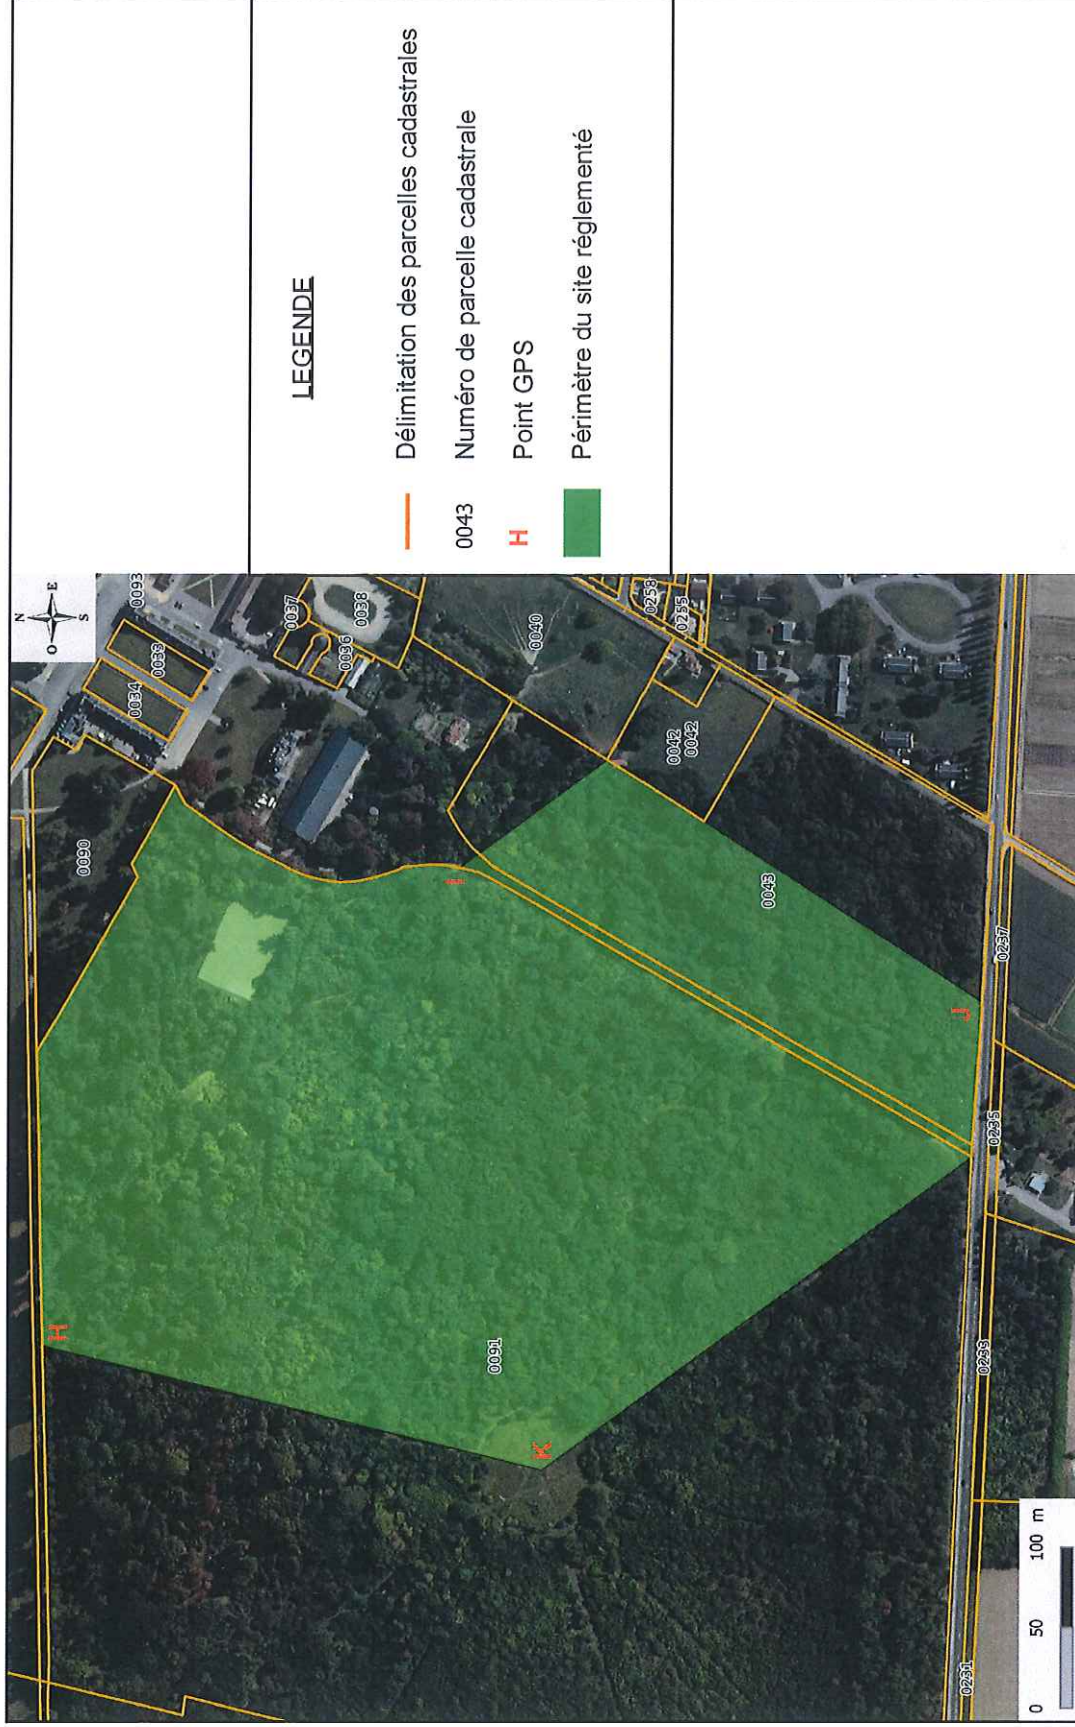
LEGENDE

Délimitation des parcelles cadastrales

0043 Numéro de parcelle cadastrale

H Point GPS

Périmètre du site réglementé

N
O E
S

0093
0033
0034
0037
0036
0038
0040
0258
0255
0042
0042
0090
I
0043
0257
J
0235
0091
H
K
0293
0291

0 50 100 m